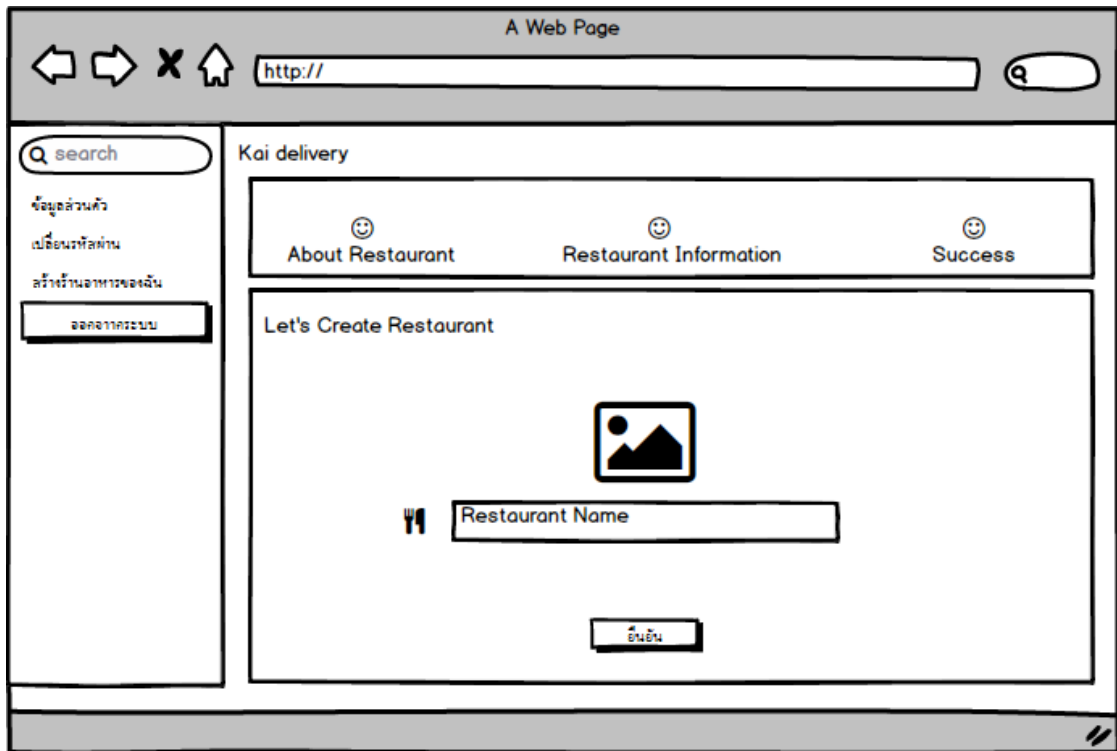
A Web Page

http://

search

ข้อมูลส่วนตัว

เปลี่ยนรหัสผ่าน

สร้างร้านอาหารของฉัน

ออกจากระบบ

Kai delivery

About Restaurant

Restaurant Information

Success

Let's Create Restaurant

Restaurant Name

ยืนยัน